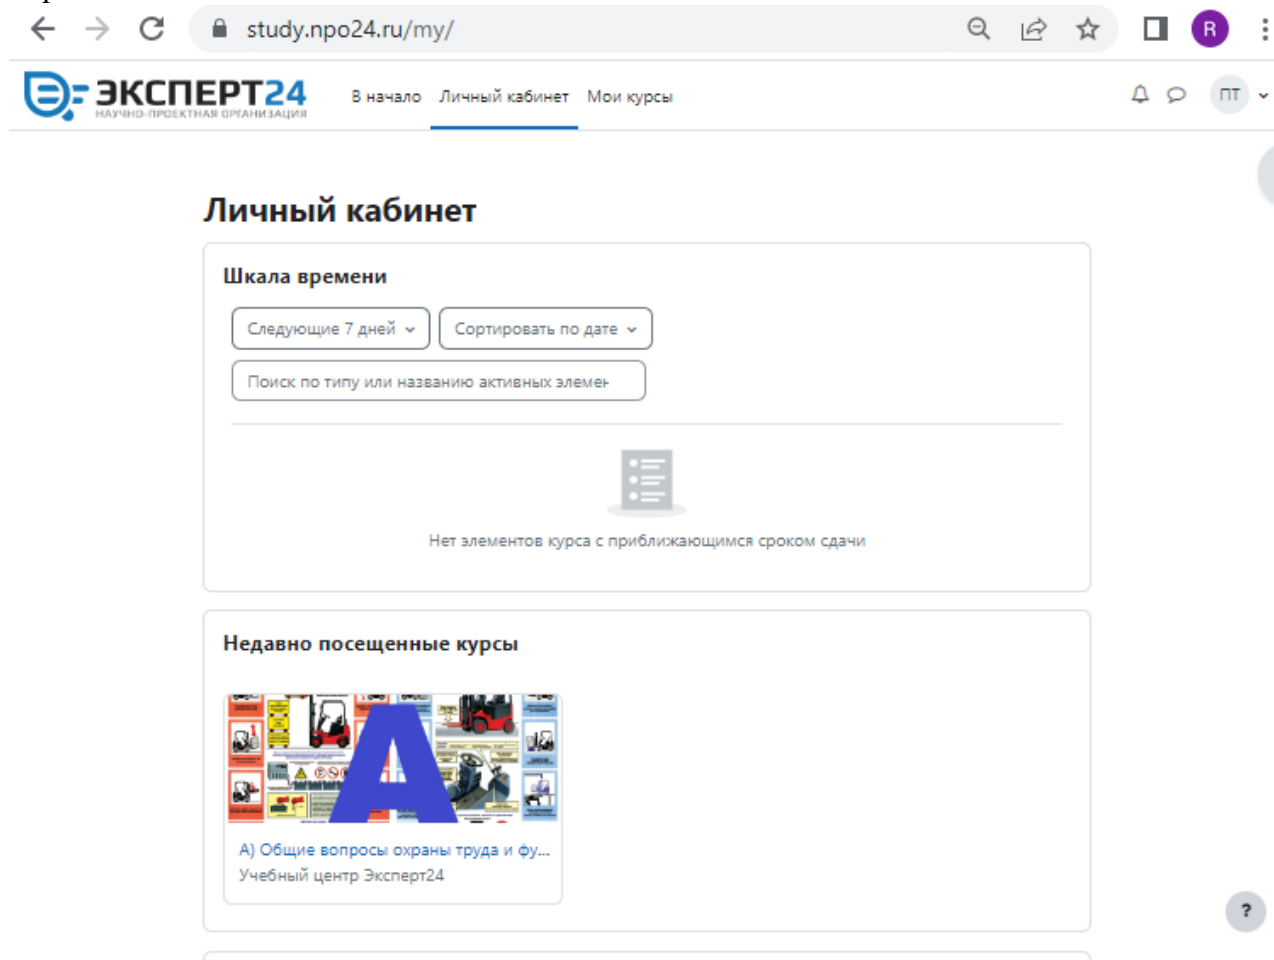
study.npo24.ru/my/

R

ЭКСПЕРТ24
НАУЧНО-ПРОЕКТНАЯ ОРГАНИЗАЦИЯ

В начало Личный кабинет Мои курсы

ПТ

Личный кабинет

Шкала времени

Следующие 7 дней

Сортировать по дате

Поиск по типу или названию активных элемен

Нет элементов курса с приближающимся сроком сдачи

Недавно посещенные курсы

A

А) Общие вопросы охраны труда и фу...
Учебный центр Эксперт24

?